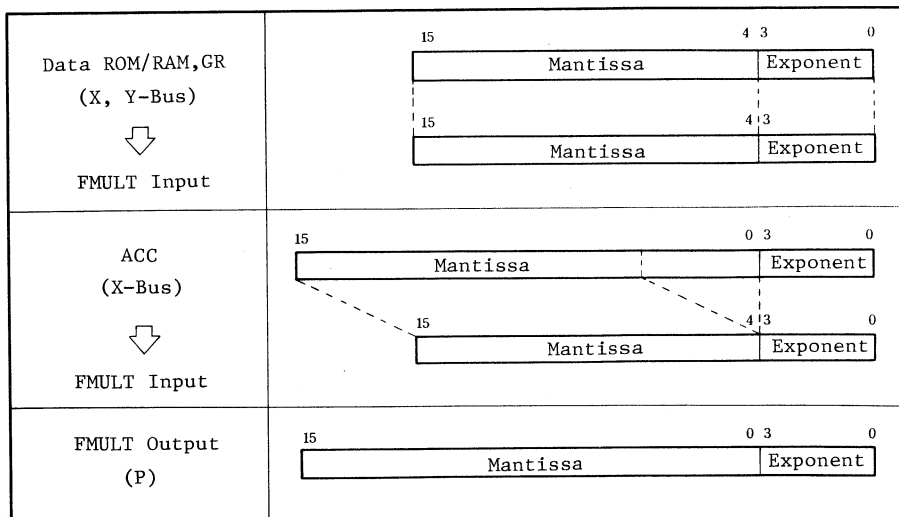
| | |
|---|---|
| Data ROM/RAM,GR (X, Y-Bus) FMULT Input | 15 4 3 0 Mantissa Exponent 15 4 3 Mantissa Exponent |
| ACC (X-Bus) FMULT Input | 15 0 3 0 Mantissa Exponent 15 4 3 0 Mantissa Exponent |
| FMULT Output (P) | 15 0 3 0 Mantissa Exponent |